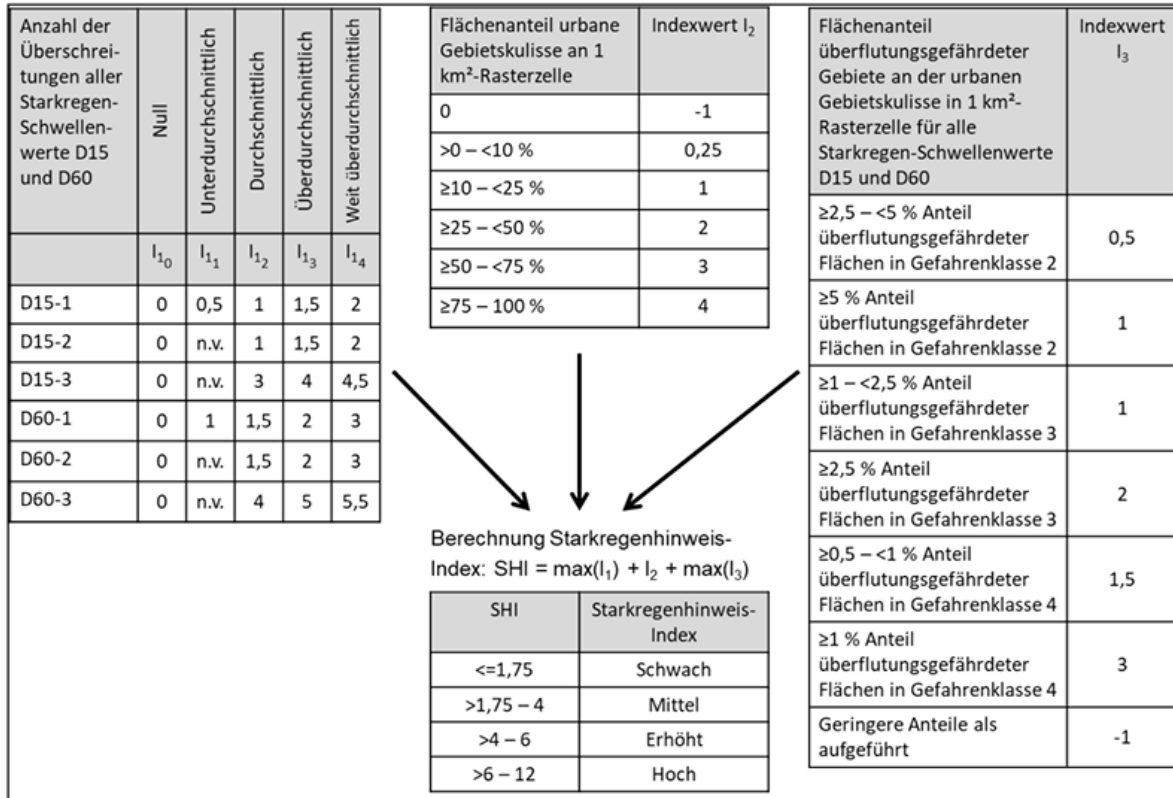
| Anzahl der Überschreitungen aller Starkregen-Schwellenwerte D15 und D60 | Null | Unterdurchschnittlich | Durchschnittlich | Überdurchschnittlich | Weit überdurchschnittlich |
|---|---|---|---|---|---|
| | $I_{1_0}$ | $I_{1_1}$ | $I_{1_2}$ | $I_{1_3}$ | $I_{1_4}$ |
| D15-1 | 0 | 0,5 | 1 | 1,5 | 2 |
| D15-2 | 0 | n.v. | 1 | 1,5 | 2 |
| D15-3 | 0 | n.v. | 3 | 4 | 4,5 |
| D60-1 | 0 | 1 | 1,5 | 2 | 3 |
| D60-2 | 0 | n.v. | 1,5 | 2 | 3 |
| D60-3 | 0 | n.v. | 4 | 5 | 5,5 |

| Flächenanteil urbane Gebietskulisse an 1 km²-Rasterzelle | Indexwert $I_2$ |
|---|---|
| 0 | -1 |
| >0 – <10 % | 0,25 |
| ≥10 – <25 % | 1 |
| ≥25 – <50 % | 2 |
| ≥50 – <75 % | 3 |
| ≥75 – 100 % | 4 |

| Flächenanteil überflutungsgefährdeter Gebiete an der urbanen Gebietskulisse in 1 km²-Rasterzelle für alle Starkregen-Schwellenwerte D15 und D60 | Indexwert $I_3$ |
|---|---|
| ≥2,5 – <5 % Anteil überflutungsgefährdeter Flächen in Gefahrenklasse 2 | 0,5 |
| ≥5 % Anteil überflutungsgefährdeter Flächen in Gefahrenklasse 2 | 1 |
| ≥1 – <2,5 % Anteil überflutungsgefährdeter Flächen in Gefahrenklasse 3 | 1 |
| ≥2,5 % Anteil überflutungsgefährdeter Flächen in Gefahrenklasse 3 | 2 |
| ≥0,5 – <1 % Anteil überflutungsgefährdeter Flächen in Gefahrenklasse 4 | 1,5 |
| ≥1 % Anteil überflutungsgefährdeter Flächen in Gefahrenklasse 4 | 3 |
| Geringere Anteile als aufgeführt | -1 |

Berechnung Starkregenhinweis-Index: $SHI = max(I_1) + I_2 + max(I_3)$

| SHI | Starkregenhinweis-Index |
|---|---|
| <=1,75 | Schwach |
| >1,75 – 4 | Mittel |
| >4 – 6 | Erhöht |
| >6 – 12 | Hoch |